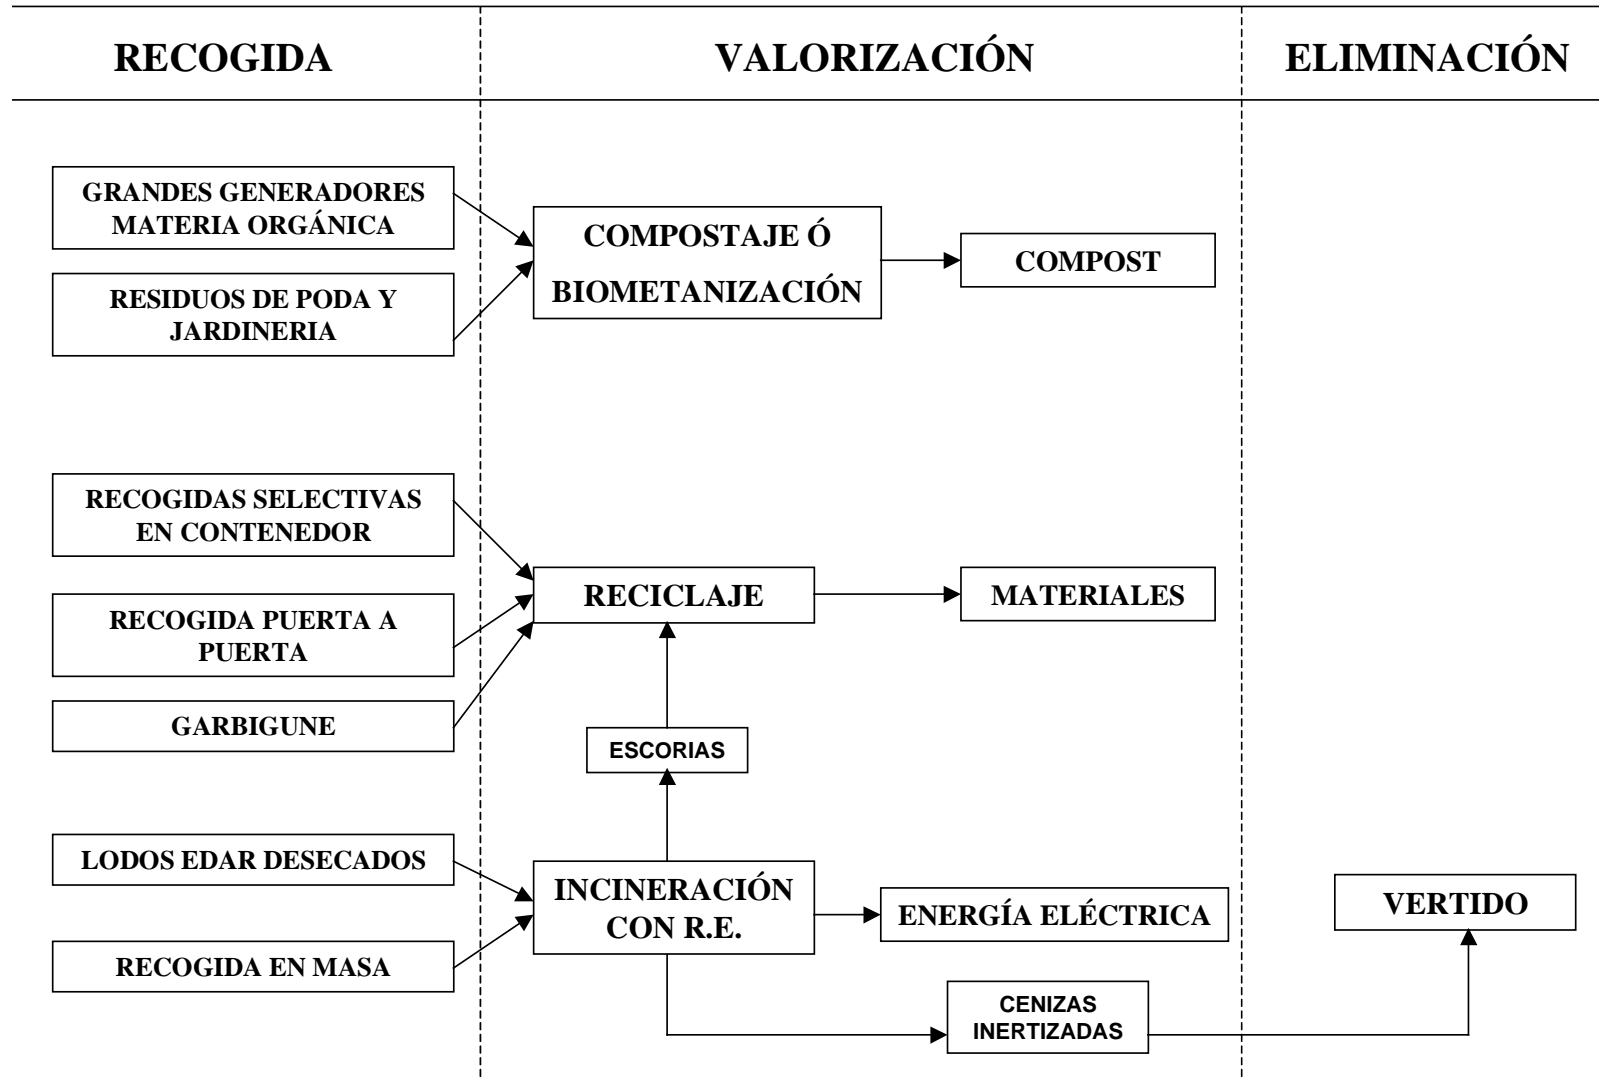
RECOGIDA

VALORIZACIÓN

ELIMINACIÓN

GRANDES GENERADORES MATERIA ORGÁNICA

RESIDUOS DE PODA Y JARDINERIA

COMPOSTAJE Ó BIOMETANIZACIÓN

COMPOST

RECOGIDAS SELECTIVAS EN CONTENEDOR

RECOGIDA PUERTA A PUERTA

GARBIGUNE

RECICLAJE

MATERIALES

ESCORIAS

LODOS EDAR DESECADOS

RECOGIDA EN MASA

INCINERACIÓN CON R.E.

ENERGÍA ELÉCTRICA

VERTIDO

CENIZAS INERTIZADAS